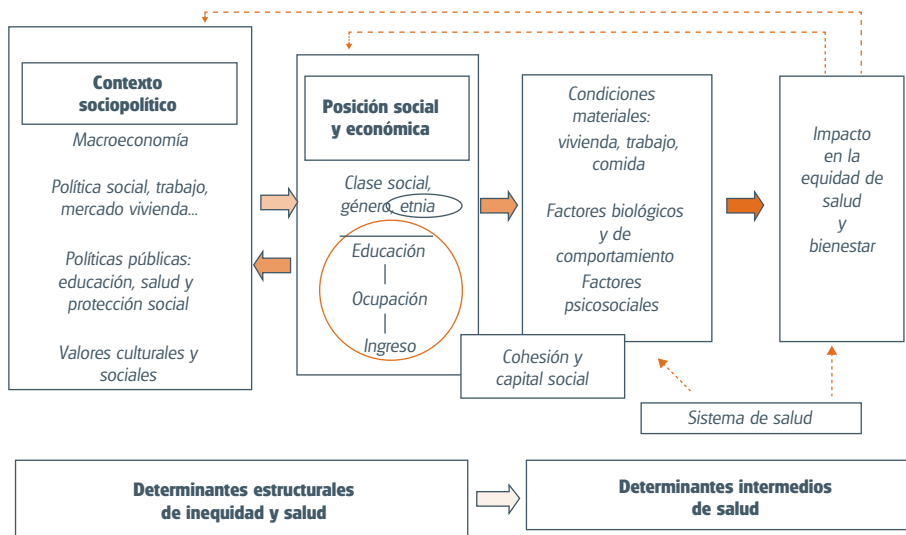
Contexto sociopolítico

Macroeconomía

Política social, trabajo, mercado vivienda...

Políticas públicas: educación, salud y protección social

Valores culturales y sociales

Posición social y económica

Clase social, género, etnia

Educación

Ocupación

Ingreso

Condiciones materiales: vivienda, trabajo, comida

Factores biológicos y de comportamiento

Factores psicosociales

Cohesión y capital social

Impacto en la equidad de salud y bienestar

Sistema de salud

Determinantes estructurales de inequidad y salud

Determinantes intermedios de salud